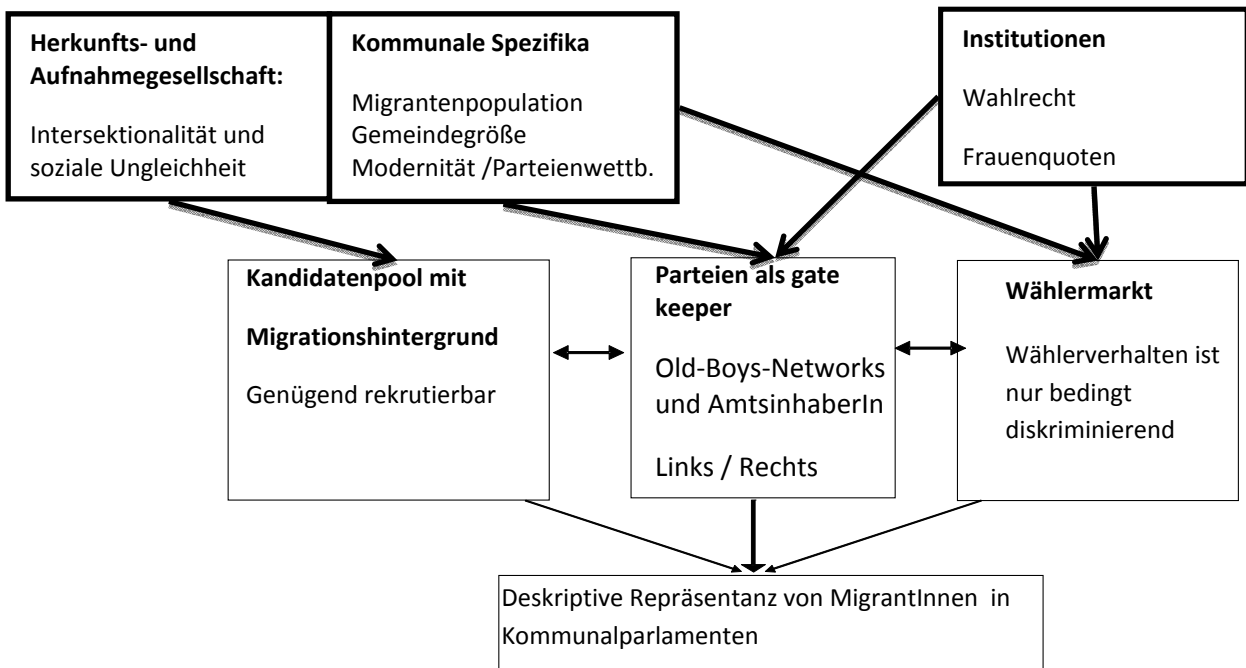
**Herkunfts- und Aufnahmegesellschaft:**

Intersektionalität und soziale Ungleichheit

**Kommunale Spezifika**

Migrantenpopulation
Gemeindegröße
Modernität /Parteienwettb.

**Institutionen**

Wahlrecht

Frauenquoten

**Kandidatenpool mit**

**Migrationshintergrund**

Genügend rekrutierbar

**Parteien als gate keeper**

Old-Boys-Networks und AmtsinhaberIn

Links / Rechts

**Wählermarkt**

Wählerverhalten ist nur bedingt diskriminierend

Deskriptive Repräsentanz von MigrantInnen in Kommunalparlamenten